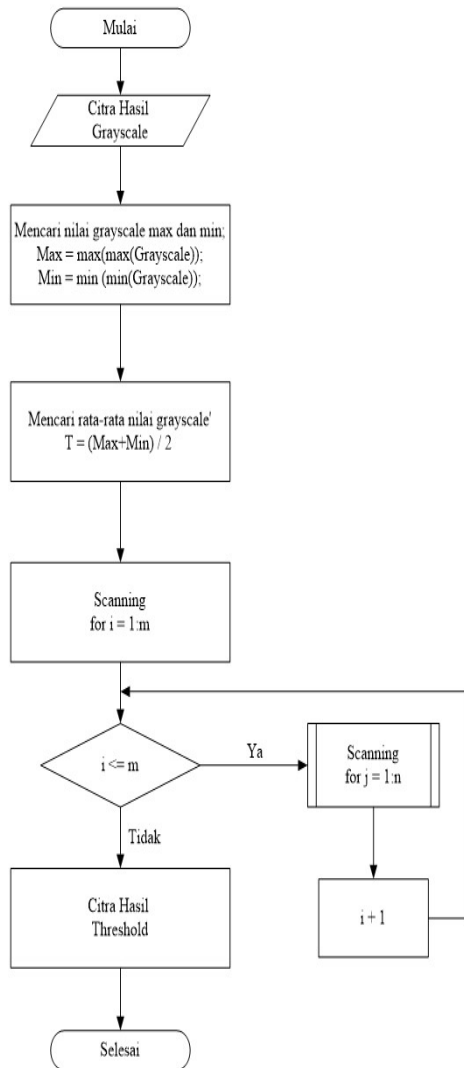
Mulai

Citra Hasil Grayscale

Mencari nilai grayscale max dan min;
Max = max(max(Grayscale));
Min = min (min(Grayscale));

Mencari rata-rata nilai grayscale'
T = (Max+Min) / 2

Scanning
for ı = 1:m

i <= m

Ya

Scanning
for j = 1:n

Tidak

Citra Hasil
Threshold

i + 1

Selesai